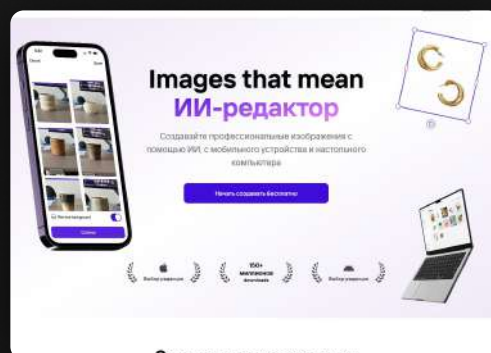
Images that mean
ИИ-редактор

Создавайте профессиональные изображения с помощью ИИ, с мобильного устройства и настольного компьютера

Начать создавать бесплатно

Выбор редакции

150+ миллионов downloads

Выбор редакции

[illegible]